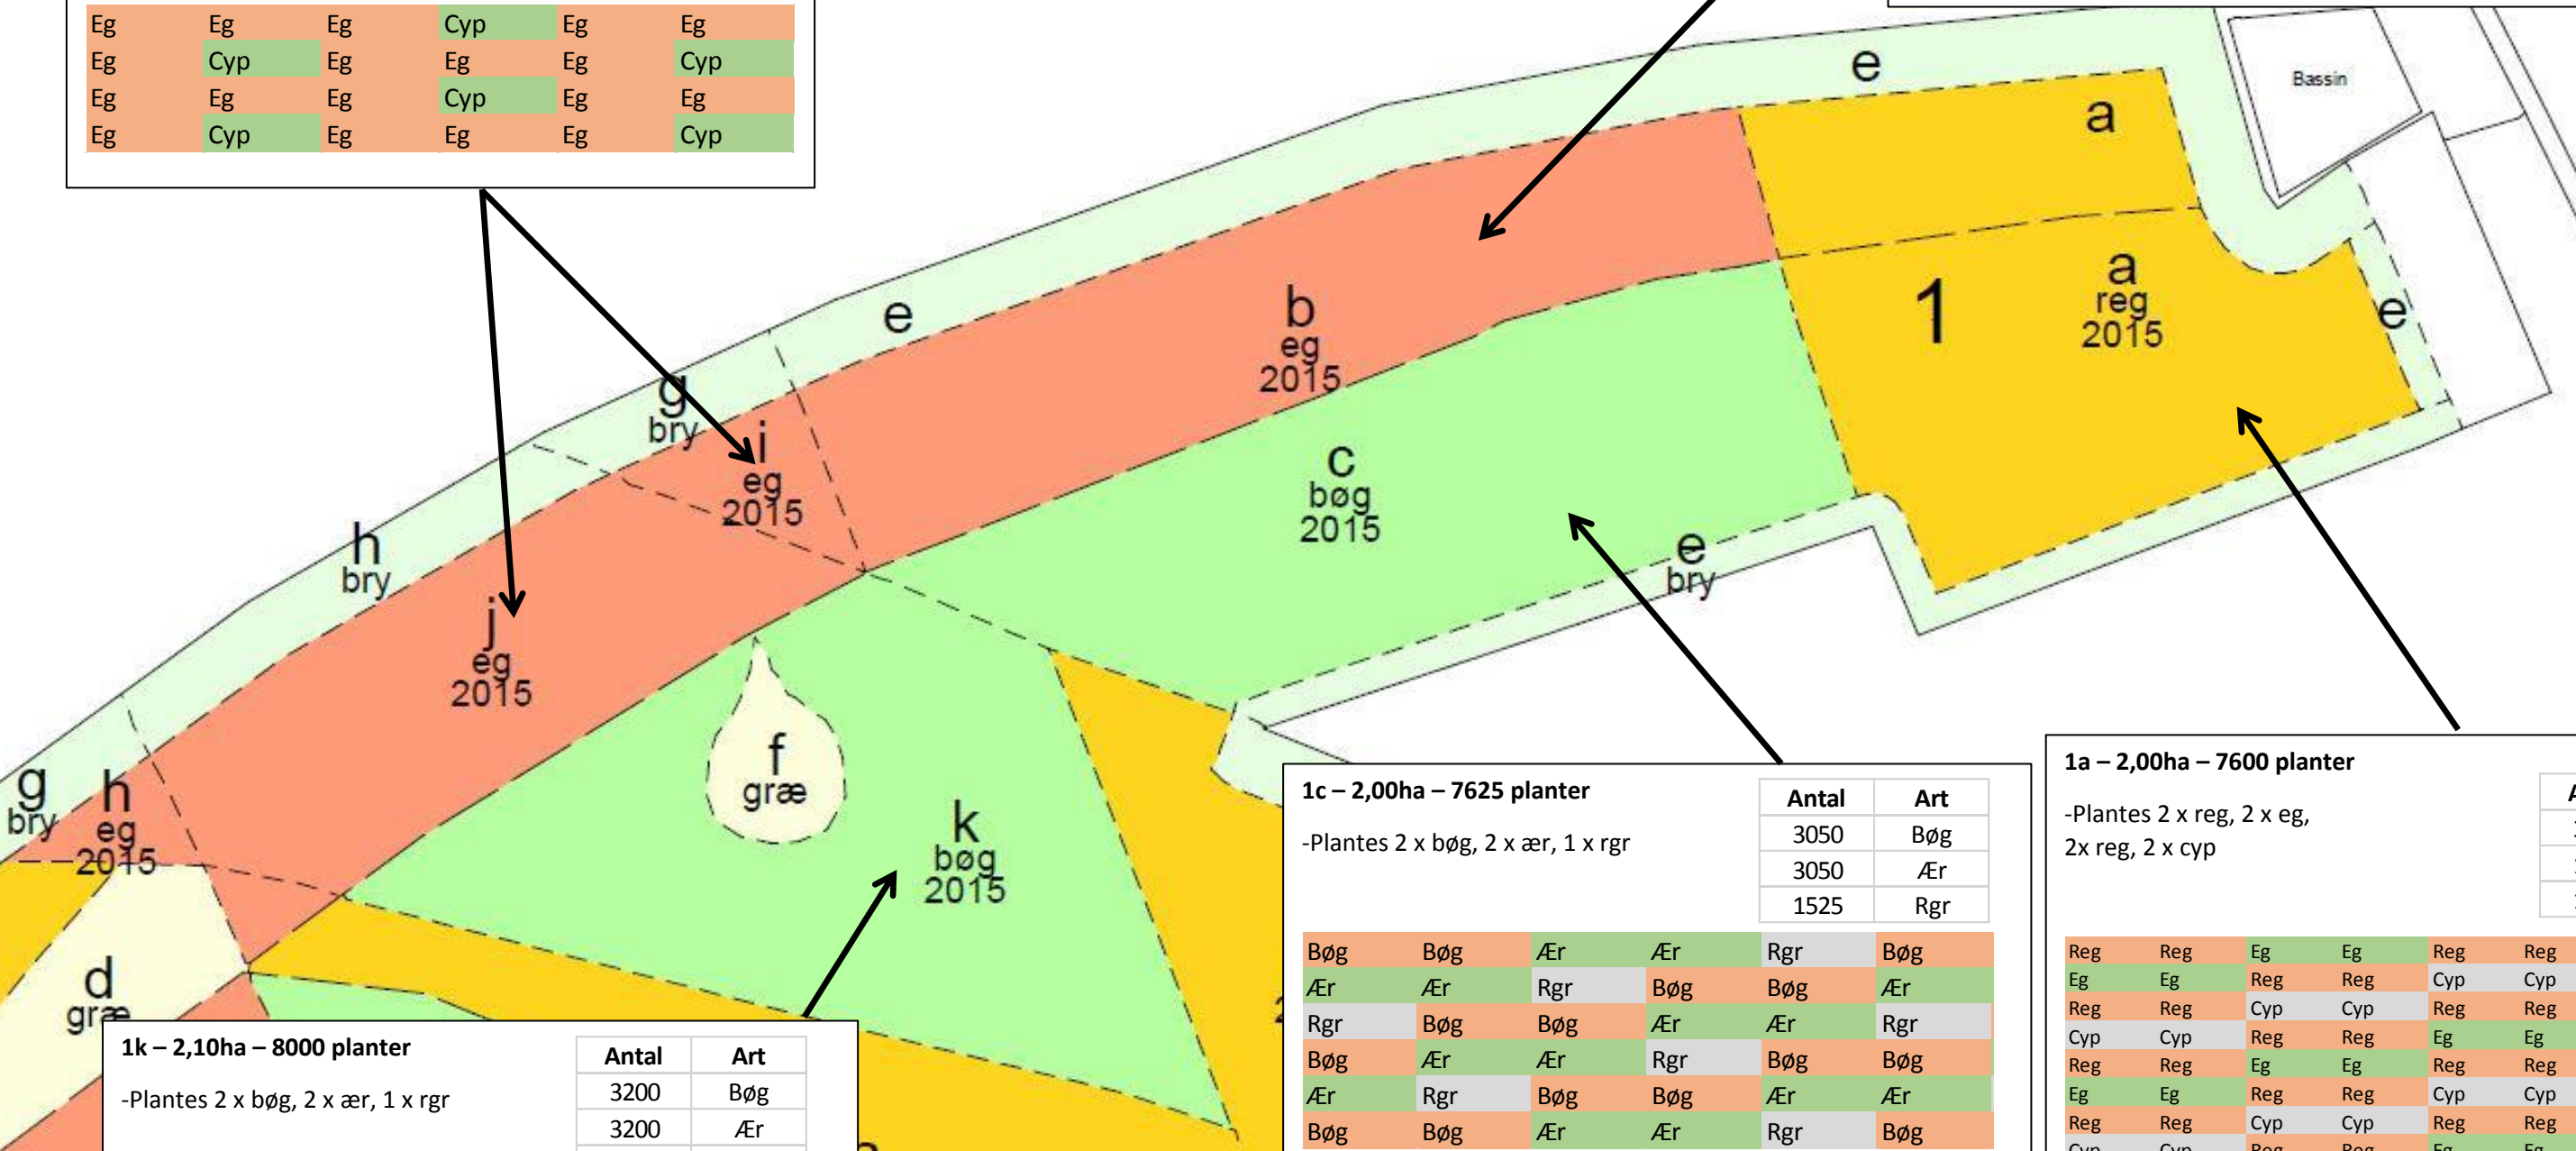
| Eg | Eg | Eg | Cyp | Eg | Eg |
|---|---|---|---|---|---|
| Eg | Cyp | Eg | Eg | Eg | Cyp |
| Eg | Eg | Eg | Cyp | Eg | Eg |
| Eg | Cyp | Eg | Eg | Eg | Cyp |

Bassin

e

a

e

b
eg
2015

1

a
reg
2015

e

g
bry

i
eg
2015

c
bøg
2015

h
bry

e
bry

j
eg
2015

f
græ

g
bry

h
eg
2015

k
bøg
2015

d
græ

1c – 2,00ha – 7625 planter

-Plantes 2 x bøg, 2 x ær, 1 x rgr

| Antal | Art |
|---|---|
| 3050 | Bøg |
| 3050 | Ær |
| 1525 | Rgr |

| Bøg | Bøg | Ær | Ær | Rgr | Bøg |
|---|---|---|---|---|---|
| Ær | Ær | Rgr | Bøg | Bøg | Ær |
| Rgr | Bøg | Bøg | Ær | Ær | Rgr |
| Bøg | Ær | Ær | Rgr | Bøg | Bøg |
| Ær | Rgr | Bøg | Bøg | Ær | Ær |
| Bøg | Bøg | Ær | Ær | Rgr | Bøg |

1a – 2,00ha – 7600 planter

-Plantes 2 x reg, 2 x eg, 2x reg, 2 x cyp

| Reg | Reg | Eg | Eg | Reg | Reg |
|---|---|---|---|---|---|
| Eg | Eg | Reg | Reg | Cyp | Cyp |
| Reg | Reg | Cyp | Cyp | Reg | Reg |
| Cyp | Cyp | Reg | Reg | Eg | Eg |
| Reg | Reg | Eg | Eg | Reg | Reg |
| Eg | Eg | Reg | Reg | Cyp | Cyp |
| Reg | Reg | Cyp | Cyp | Reg | Reg |
| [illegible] | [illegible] | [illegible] | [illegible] | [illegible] | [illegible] |

1k – 2,10ha – 8000 planter

-Plantes 2 x bøg, 2 x ær, 1 x rgr

| Antal | Art |
|---|---|
| 3200 | Bøg |
| 3200 | Ær |